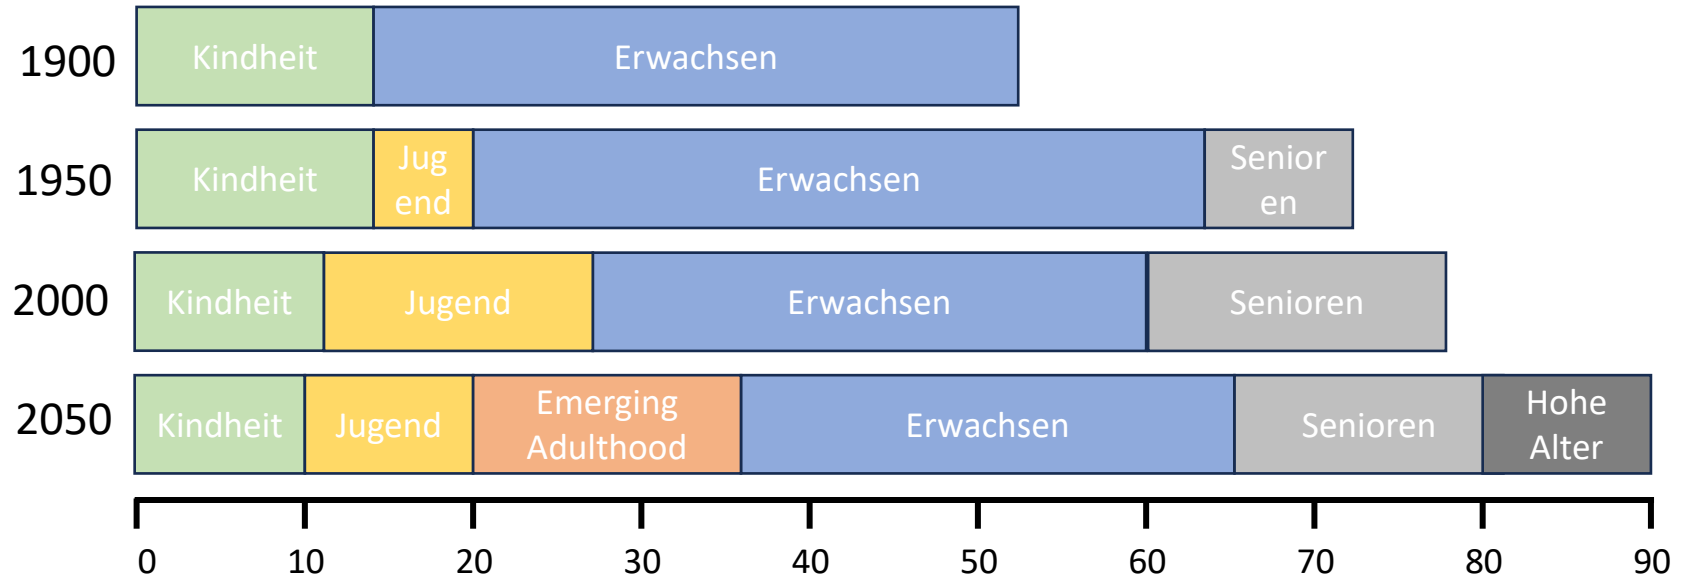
1900 Kindheit Erwachsen

1950 Kindheit Jug end Erwachsen Senior en

2000 Kindheit Jugend Erwachsen Senioren

2050 Kindheit Jugend Emerging Adulthood Erwachsen Senioren Hohe Alter

0 10 20 30 40 50 60 70 80 90